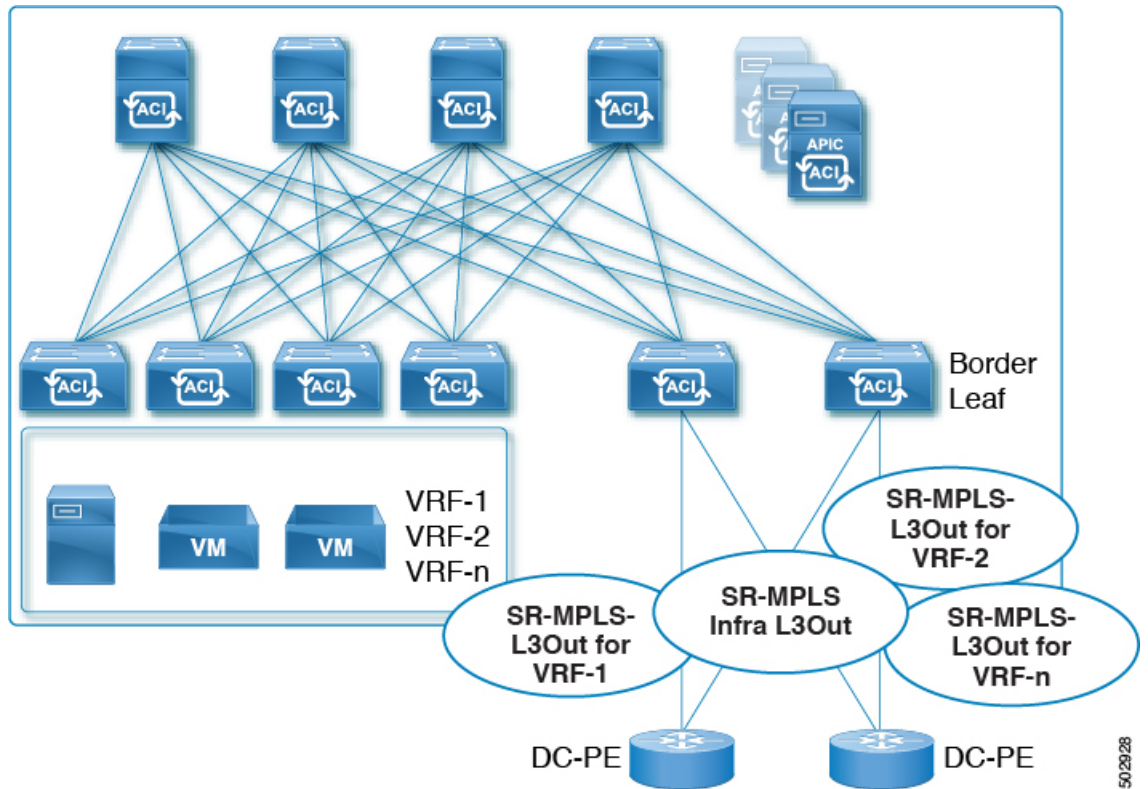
ACI
ACI
ACI
ACI
APIC
ACI

ACI
ACI
ACI
ACI
ACI
ACI
Border Leaf

VM
VM
VRF-1
VRF-2
VRF-n

SR-MPLS-L3Out for VRF-2

SR-MPLS Infra L3Out

SR-MPLS-L3Out for VRF-1

SR-MPLS-L3Out for VRF-n

DC-PE
DC-PE

502928